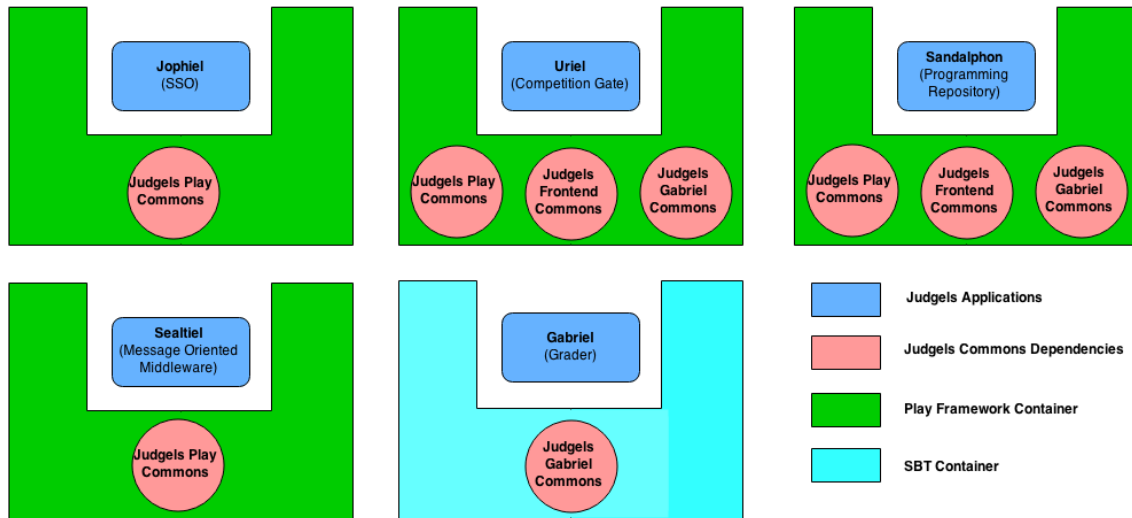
Jophiel
(SSO)

Judgels Play Commons

Uriel
(Competition Gate)

Judgels Play Commons

Judgels Frontend Commons

Judgels Gabriel Commons

Sandalphon
(Programming Repository)

Judgels Play Commons

Judgels Frontend Commons

Judgels Gabriel Commons

Sealtiel
(Message Oriented Middleware)

Judgels Play Commons

Gabriel
(Grader)

Judgels Gabriel Commons

Judgels Applications

Judgels Commons Dependencies

Play Framework Container

SBT Container